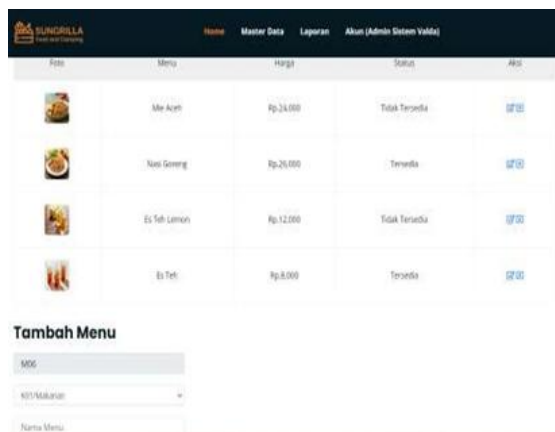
SUNGRILLA Food and Camping

Home Master Data Laporan Akun (Admin Sistem Valda)

| Foto | Menu | Harga | Status | Aksi |
|---|---|---|---|---|
| | Mie Aceh | Rp.24.000 | Tidak Tersedia | |
| | Nasi Goreng | Rp.26.000 | Tersedia | |
| | Es Teh Lemon | Rp.12.000 | Tidak Tersedia | |
| | Es Teh | Rp.8.000 | Tersedia | |

Tambah Menu

M06

K01/Makanan

Nama Menu